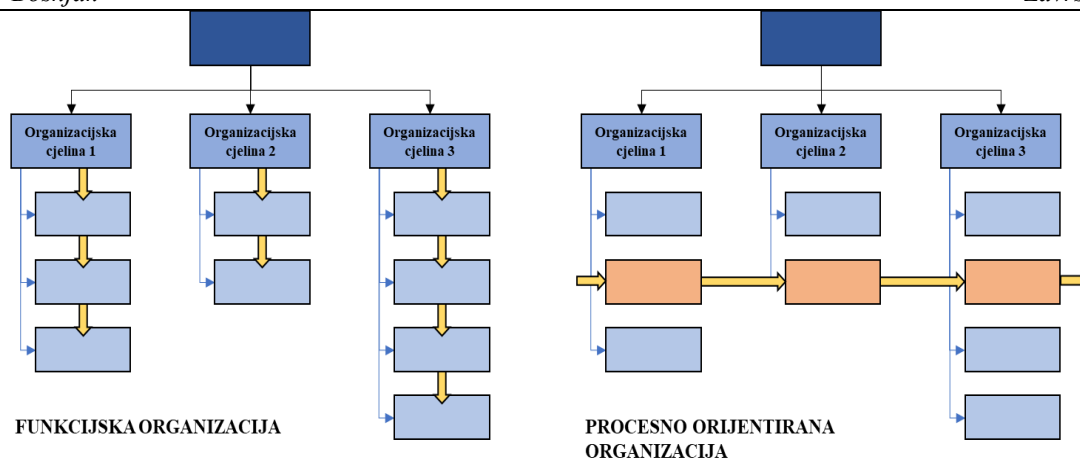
Organizacijska cjelina 1

Organizacijska cjelina 2

Organizacijska cjelina 3

FUNKCIJSKA ORGANIZACIJA

Organizacijska cjelina 1

Organizacijska cjelina 2

Organizacijska cjelina 3

PROCESNO ORIJENTIRANA ORGANIZACIJA